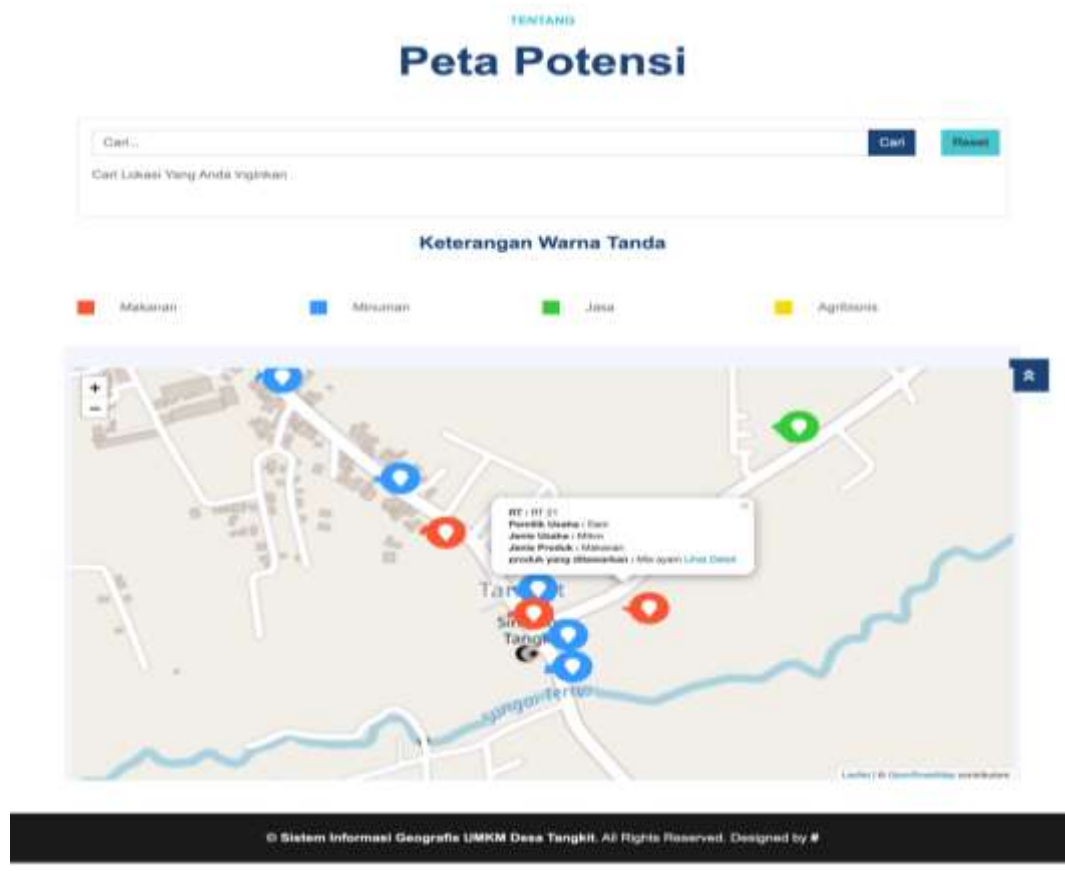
TENTANG

Peta Potensi

Cari...

Cari

Reset

Cari Lokasi Yang Anda Inginkan

Keterangan Warna Tanda

Makanan

Minuman

Jasa

Agribisnis

+

−

RT : RT 21
Pemilik Usaha : Dani
Jenis Usaha : Mikro
Jenis Produk : Makanan
produk yang ditawarkan : Mie ayam Lihat Detail

Tan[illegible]t

Sin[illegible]

Tang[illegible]

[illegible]ngo tertu

Leaflet | © OpenStreetMap contributors

© Sistem Informasi Geografis UMKM Desa Tangkit. All Rights Reserved. Designed by #